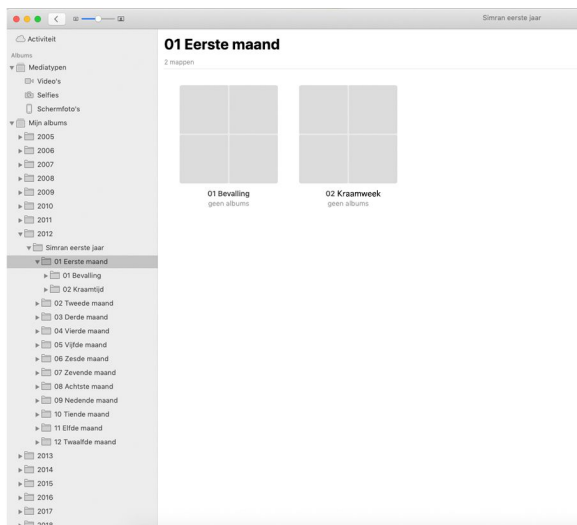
Simran eerste jaar

Activiteit

Albums

Mediatypen

Video's

Selfies

Schermfoto's

Mijn albums

2005

2006

2007

2008

2009

2010

2011

2012

Simran eerste jaar

01 Eerste maand

01 Bevalling

02 Kraamtijd

02 Tweede maand

03 Derde maand

04 Vierde maand

05 Vijfde maand

06 Zesde maand

07 Zevende maand

08 Achtste maand

09 Nedende maand

10 Tiende maand

11 Elfde maand

12 Twaalfde maand

2013

2014

2015

2016

2017

2018

01 Eerste maand

2 mappen

01 Bevalling
geen albums

02 Kraamweek
geen albums